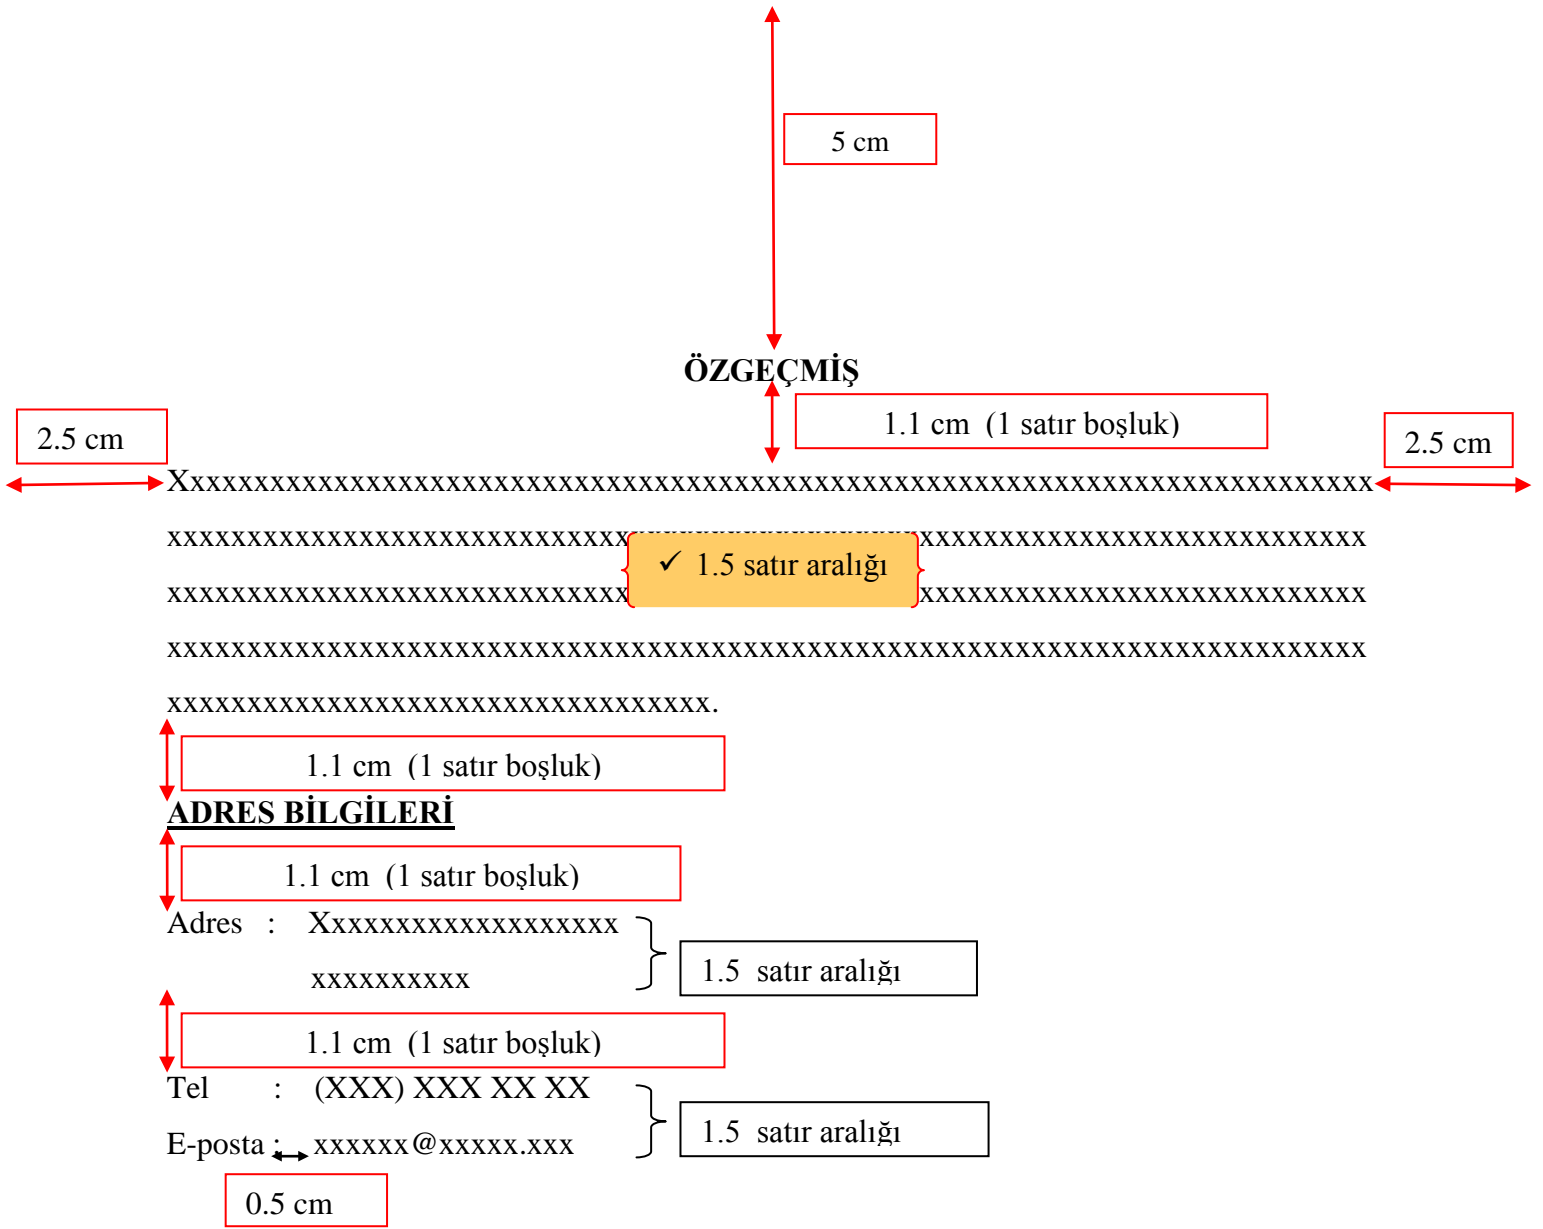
5 cm

ÖZGEÇMİŞ

1.1 cm (1 satır boşluk)

2.5 cm

2.5 cm

Xxxxxxxxxxxxxxxxxxxxxxxxxxxxxxxxxxxxxxxxxxxxxxxxxxxxxxxxxxxxxxxxxxxxxxxxxxxxxxx xxxxxxxxxxxxxxxxxxxxxxxxxxxxxx xxxxxxxxxxxxxxxxxxxxxxxxxxxxx xxxxxxxxxxxxxxxxxxxxxxxxxxxxxx xxxxxxxxxxxxxxxxxxxxxxxxxxxxx xxxxxxxxxxxxxxxxxxxxxxxxxxxxxxxxxxxxxxxxxxxxxxxxxxxxxxxxxxxxxxxxxxxxxxxxxxxxxxx xxxxxxxxxxxxxxxxxxxxxxxxxxxxxxxxxx.

✓ 1.5 satır aralığı

1.1 cm (1 satır boşluk)

ADRES BİLGİLERİ

1.1 cm (1 satır boşluk)

Adres : Xxxxxxxxxxxxxxxxxx
xxxxxxxxxx

1.5 satır aralığı

1.1 cm (1 satır boşluk)

Tel : (XXX) XXX XX XX

E-posta : xxxxxx@xxxxx.xxx

1.5 satır aralığı

0.5 cm